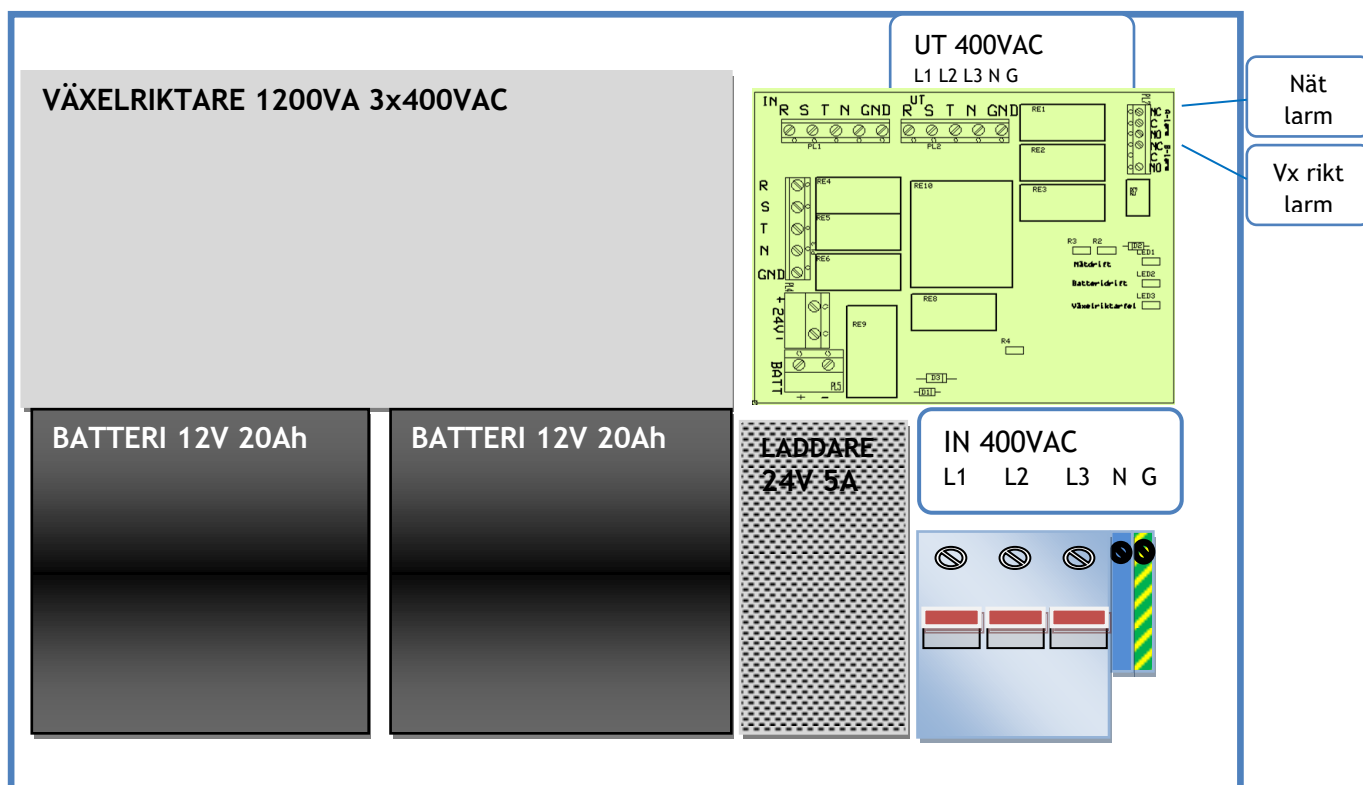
UT 400VAC
L1 L2 L3 N G

VÄXELRIKTARE 1200VA 3x400VAC

Nät larm

Vx rikt larm

IN R S T N GND

UT R S T N GND

PL1

PL2

RE1

RE2

RE3

NC C NO NC C NO

R S T N GND

RE4

RE5

RE6

RE10

RE7

R3 R2 D2

LED1

Nätdrift

LED2

Batteridrift

LED3

Växelriktarfel

+ 24V -

RE9

RE8

R4

BATT

+ -

R5

D3

D1

BATTERI 12V 20Ah

BATTERI 12V 20Ah

LADDARE 24V 5A

IN 400VAC
L1 L2 L3 N G